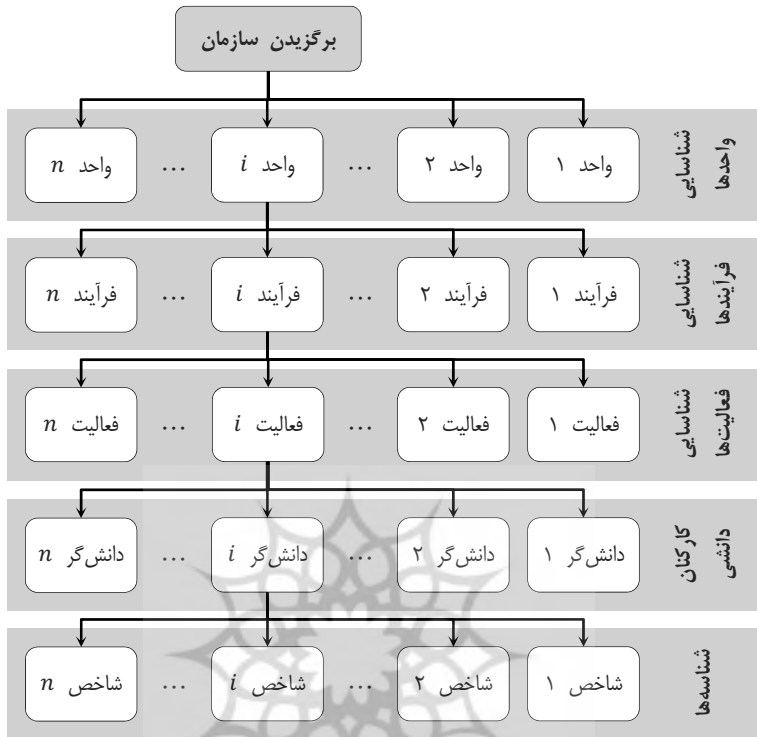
برگزیدن سازمان

شناسایی واحدها

واحد ۱ | واحد ۲ | ... | واحد $i$ | ... | واحد $n$

شناسایی فرآیندها

فرآیند ۱ | فرآیند ۲ | ... | فرآیند $i$ | ... | فرآیند $n$

شناسایی فعالیت‌ها

فعالیت ۱ | فعالیت ۲ | ... | فعالیت $i$ | ... | فعالیت $n$

کارکنان دانشی

دانش‌گر ۱ | دانش‌گر ۲ | ... | دانش‌گر $i$ | ... | دانش‌گر $n$

شناسه‌ها

شاخص ۱ | شاخص ۲ | ... | شاخص $i$ | ... | شاخص $n$